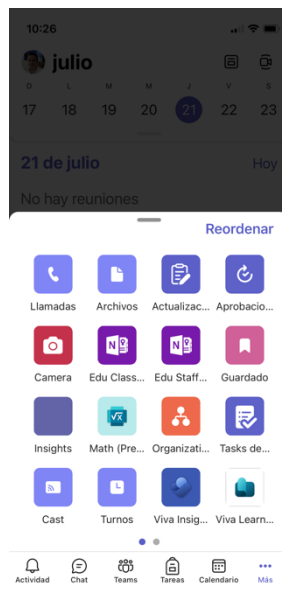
10:26

julio

D L M M J V S
17 18 19 20 21 22 23

21 de julio Hoy

No hay reuniones

Reordenar

Llamadas
Archivos
Actualizac...
Aprobacio...
Camera
Edu Class...
Edu Staff...
Guardado
Insights
Math (Pre...
Organizati...
Tasks de...
Cast
Turnos
Viva Insig...
Viva Learn...

Actividad
Chat
Teams
Tareas
Calendario
Más